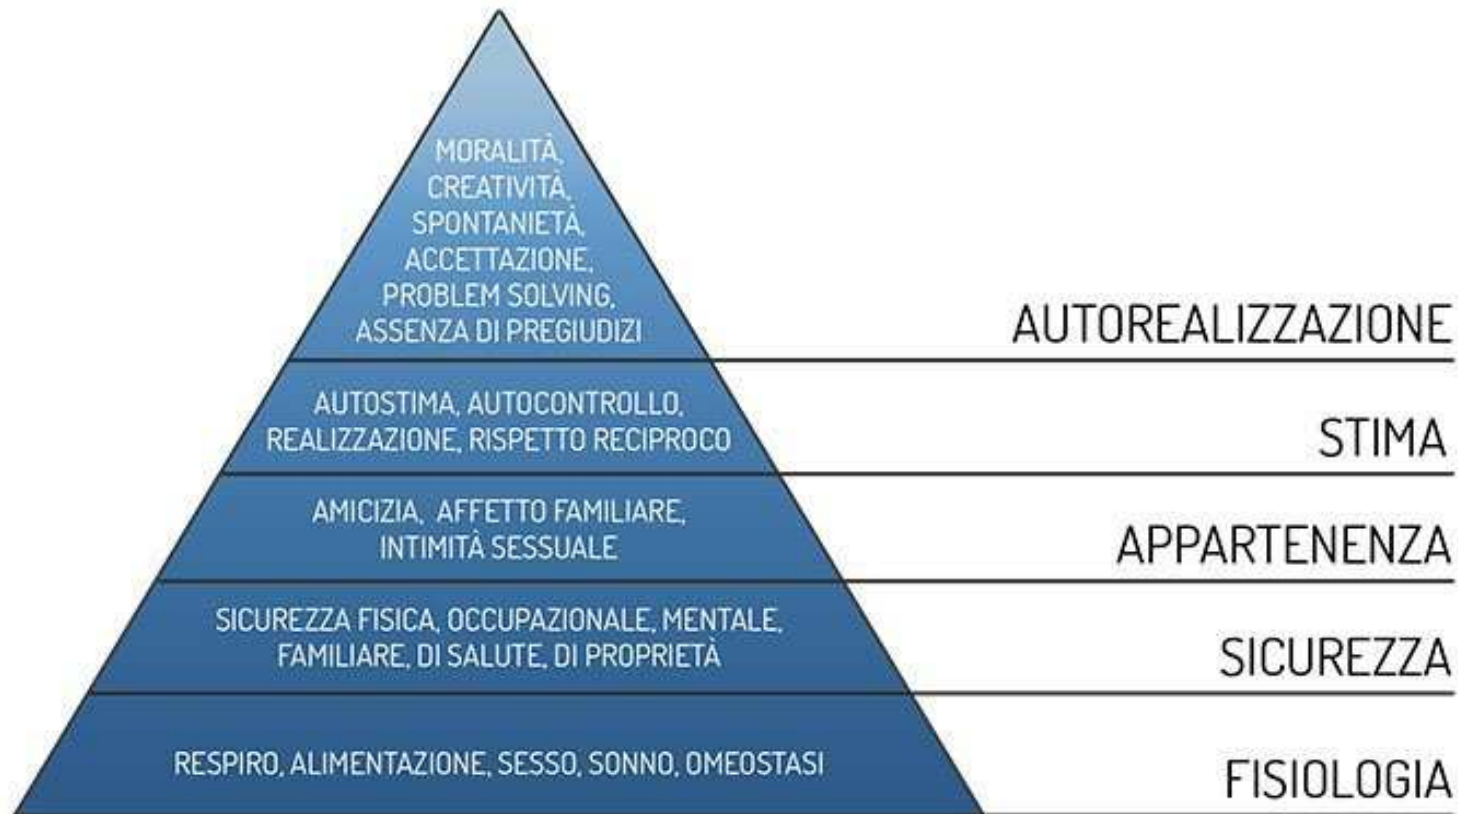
MORALITÀ, CREATIVITÀ, SPONTANEITÀ, ACCETTAZIONE, PROBLEM SOLVING, ASSENZA DI PREGIUDIZI

AUTOREALIZZAZIONE

AUTOSTIMA, AUTOCONTROLLO, REALIZZAZIONE, RISPETTO RECIPROCO

STIMA

AMICIZIA, AFFETTO FAMILIARE, INTIMITÀ SESSUALE

APPARTENENZA

SICUREZZA FISICA, OCCUPAZIONALE, MENTALE, FAMILIARE, DI SALUTE, DI PROPRIETÀ

SICUREZZA

RESPIRO, ALIMENTAZIONE, SESSO, SONNO, OMEOSTASI

FISIOLOGIA